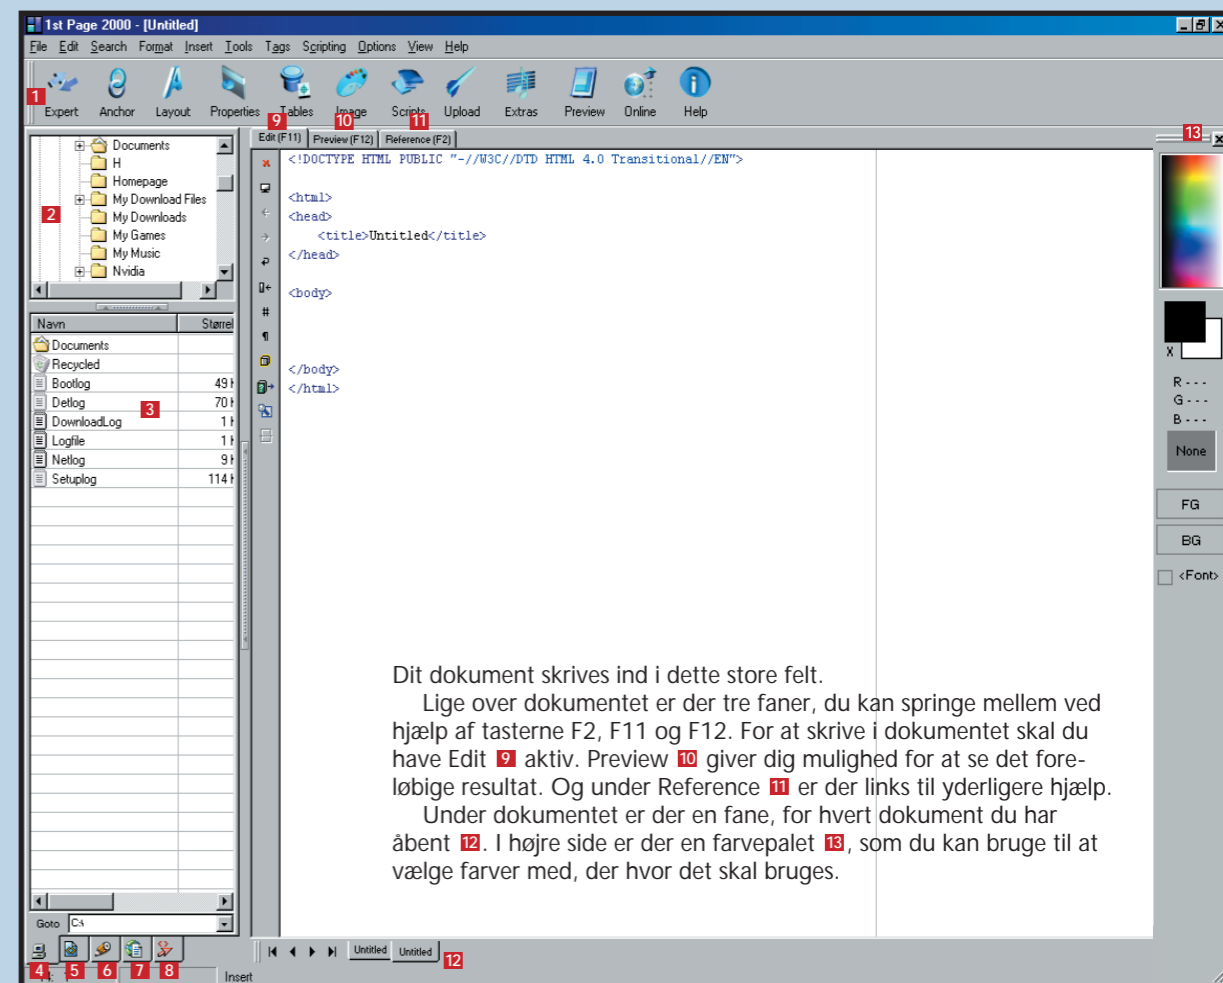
1st Page 2000 - [Untitled]

File Edit Search Format Insert Tools Tags Scripting Options View Help

1 Expert Anchor Layout Properties Tables Image Scripts Upload Extras Preview Online Help

9 10 11

Edit (F11) Preview (F12) Reference (F2)

13

Documents
H
Homepage
My Download Files
My Downloads
My Games
My Music
Nvidia

2

| Navn | Størrel |
|---|---|
| Documents | |
| Recycled | |
| Bootlog | 49 |
| Detlog | 70 |
| DownloadLog | 1 |
| Logfile | 1 |
| Netlog | 9 |
| Setuplog | 114 |

3

Goto C:\

<!DOCTYPE HTML PUBLIC "-//W3C//DTD HTML 4.0 Transitional//EN">

<html>
<head>
<title>Untitled</title>
</head>

<body>

</body>
</html>

R - - -
G - - -
B - - -
None
FG
BG
<Font>

Dit dokument skrives ind i dette store felt.

Lige over dokumentet er der tre faner, du kan springe mellem ved hjælp af tasterne F2, F11 og F12. For at skrive i dokumentet skal du have Edit 9 aktiv. Preview 10 giver dig mulighed for at se det foreløbige resultat. Og under Reference 11 er der links til yderligere hjælp.

Under dokumentet er der en fane, for hvert dokument du har åbent 12. I højre side er der en farvepalet 13, som du kan bruge til at vælge farver med, der hvor det skal bruges.

Untitled Untitled 12

4 5 6 7 8

Insert